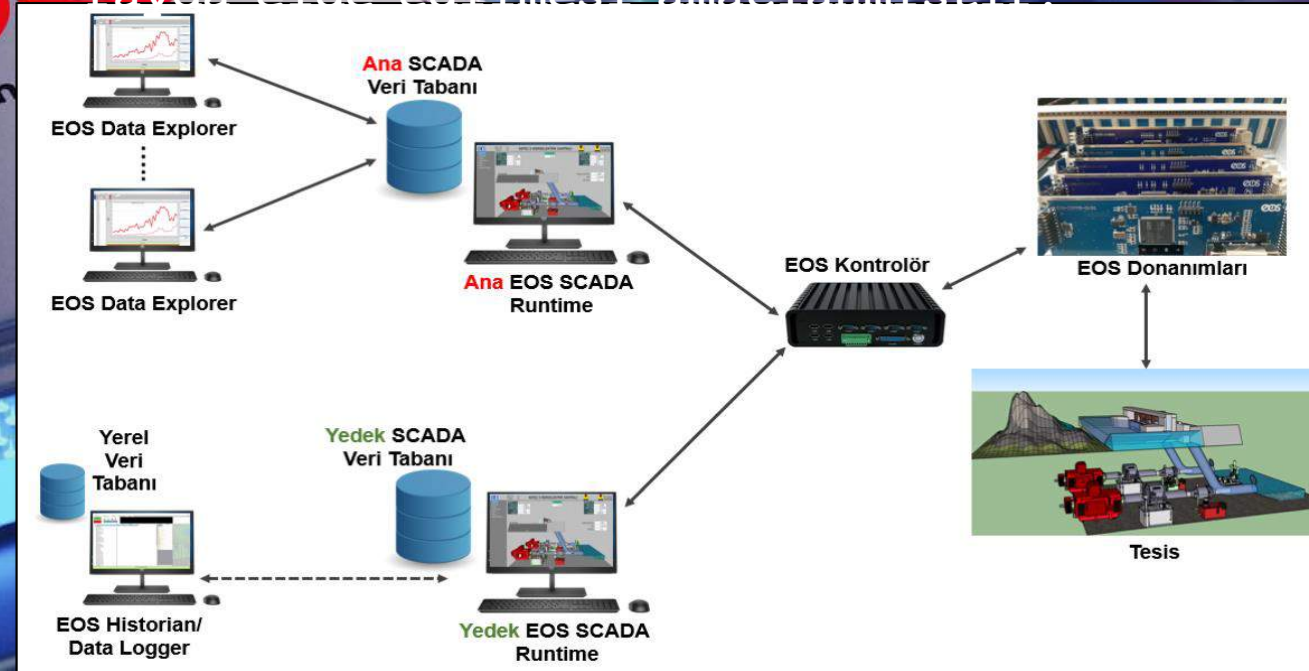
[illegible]

Ana SCADA Veri Tabanı

EOS Data Explorer

EOS Data Explorer

Ana EOS SCADA Runtime

EOS Kontrolör

EOS Donanımları

Tesis

Yerel Veri Tabanı

Yedek SCADA Veri Tabanı

EOS Historian/ Data Logger

Yedek EOS SCADA Runtime